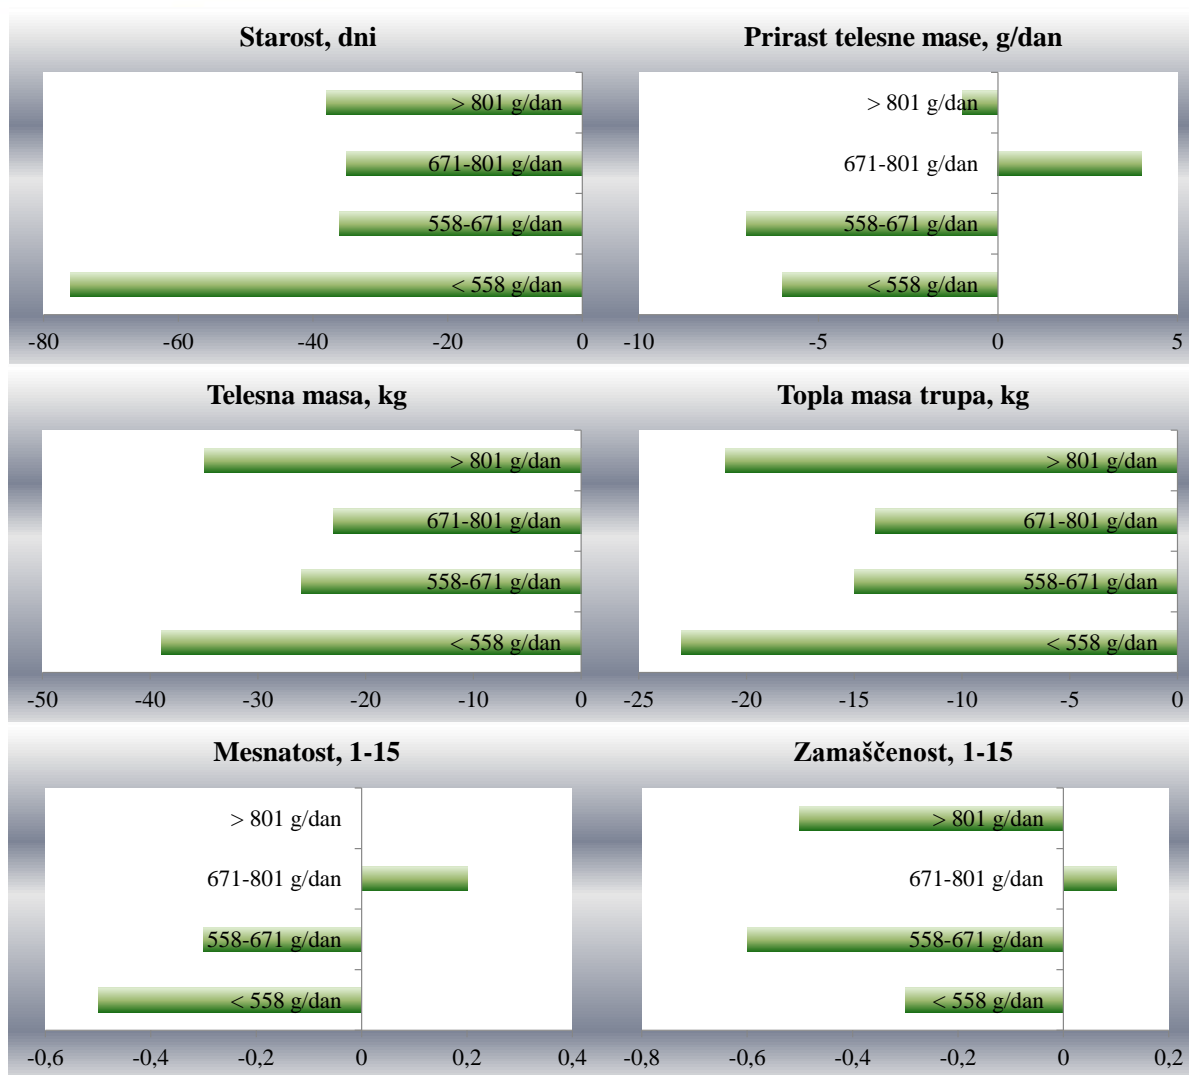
Starost, dni

> 801 g/dan
671-801 g/dan
558-671 g/dan
< 558 g/dan

-80 -60 -40 -20 0

Prirast telesne mase, g/dan

> 801 g/dan
671-801 g/dan
558-671 g/dan
< 558 g/dan

-10 -5 0 5

Telesna masa, kg

> 801 g/dan
671-801 g/dan
558-671 g/dan
< 558 g/dan

-50 -40 -30 -20 -10 0

Topla masa trupa, kg

> 801 g/dan
671-801 g/dan
558-671 g/dan
< 558 g/dan

-25 -20 -15 -10 -5 0

Mesnatost, 1-15

> 801 g/dan
671-801 g/dan
558-671 g/dan
< 558 g/dan

-0,6 -0,4 -0,2 0 0,2 0,4

Zamaščenost, 1-15

> 801 g/dan
671-801 g/dan
558-671 g/dan
< 558 g/dan

-0,8 -0,6 -0,4 -0,2 0 0,2